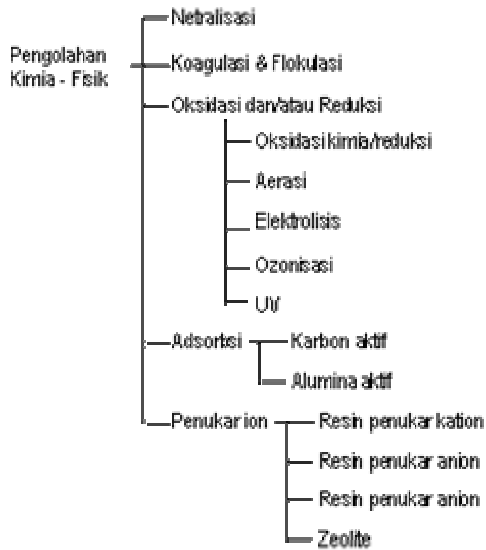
Pengolahan Kimia - Fsik

Netralisasi

Koagulasi & Flokulasi

Oksidasi dan/atau Reduksi

Oksidasi kimia/reduksi

Aerasi

Elektrolisis

Ozonisasi

UV

Adsortsi

Karbon aktif

Alumina aktif

Penukar ion

Resin penukar kation

Resin penukar anion

Resin penukar anion

Zeolite